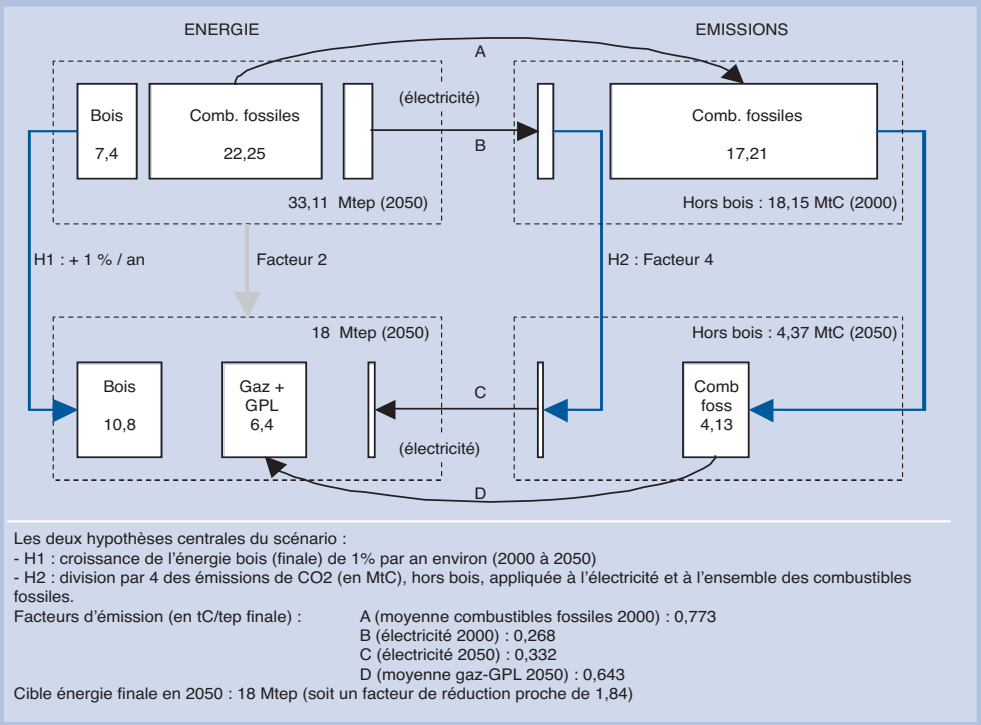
ENERGIE

EMISSIONS

A

Bois
7,4

Comb. fossiles
22,25

(électricité)

B

Comb. fossiles
17,21

33,11 Mtep (2050)

Hors bois : 18,15 MtC (2000)

H1 : + 1 % / an

Facteur 2

H2 : Facteur 4

18 Mtep (2050)

Hors bois : 4,37 MtC (2050)

Bois
10,8

Gaz + GPL
6,4

C

(électricité)

Comb foss
4,13

D

Les deux hypothèses centrales du scénario :
- H1 : croissance de l'énergie bois (finale) de 1% par an environ (2000 à 2050)
- H2 : division par 4 des émissions de CO2 (en MtC), hors bois, appliquée à l'électricité et à l'ensemble des combustibles fossiles.
Facteurs d'émission (en tC/tep finale) : A (moyenne combustibles fossiles 2000) : 0,773
B (électricité 2000) : 0,268
C (électricité 2050) : 0,332
D (moyenne gaz-GPL 2050) : 0,643
Cible énergie finale en 2050 : 18 Mtep (soit un facteur de réduction proche de 1,84)